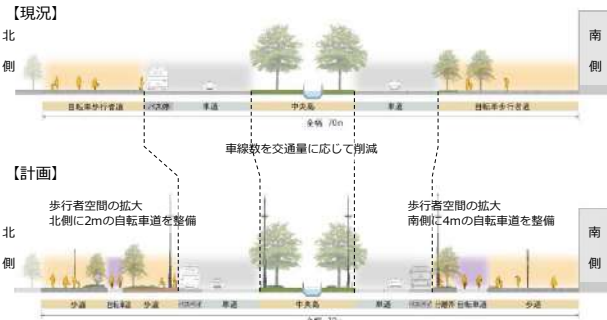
【現況】

北

側

南

側

自転車歩行者道 | バス停 | 車道 | 中央島 | 車道 | 自転車歩行者道

全幅 70m

車線数を交通量に応じて削減

【計画】

歩行者空間の拡大
北側に2mの自転車道を整備

歩行者空間の拡大
南側に4mの自転車道を整備

北

側

南

側

歩道 | 自転車道 | 歩道 | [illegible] | 車道 | 中央島 | 車道 | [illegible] | 自転車道 | 歩道

全幅 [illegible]